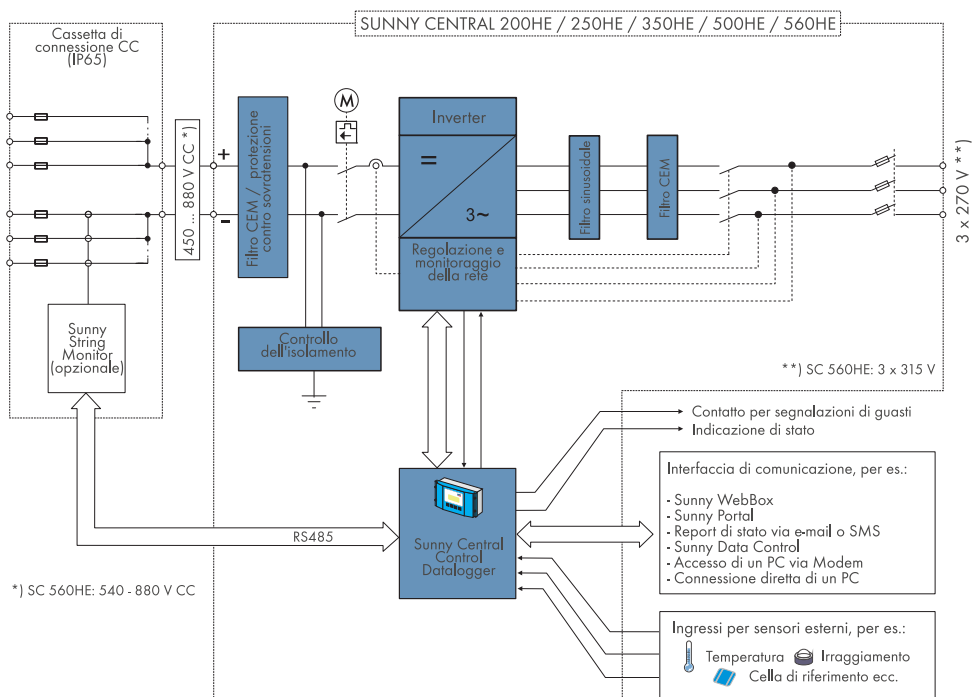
Cassetta di connessione CC (IP65)

SUNNY CENTRAL 200HE / 250HE / 350HE / 500HE / 560HE

450 ... 880 V CC *)

+

–

Filtro CEM / protezione contro sovratensioni

M

Inverter

=

3~

Regolazione e monitoraggio della rete

Filtro sinusoidale

Filtro CEM

3 x 270 V **)

Controllo dell'isolamento

Sunny String Monitor (opzionale)

**) SC 560HE: 3 x 315 V

Contatto per segnalazioni di guasti
Indicazione di stato

Interfaccia di comunicazione, per es.:

- Sunny WebBox
- Sunny Portal
- Report di stato via e-mail o SMS
- Sunny Data Control
- Accesso di un PC via Modem
- Connessione diretta di un PC

RS485

Sunny Central Control Datalogger

*) SC 560HE: 540 - 880 V CC

Ingressi per sensori esterni, per es.:

Temperatura Irraggiamento
Cella di riferimento ecc.